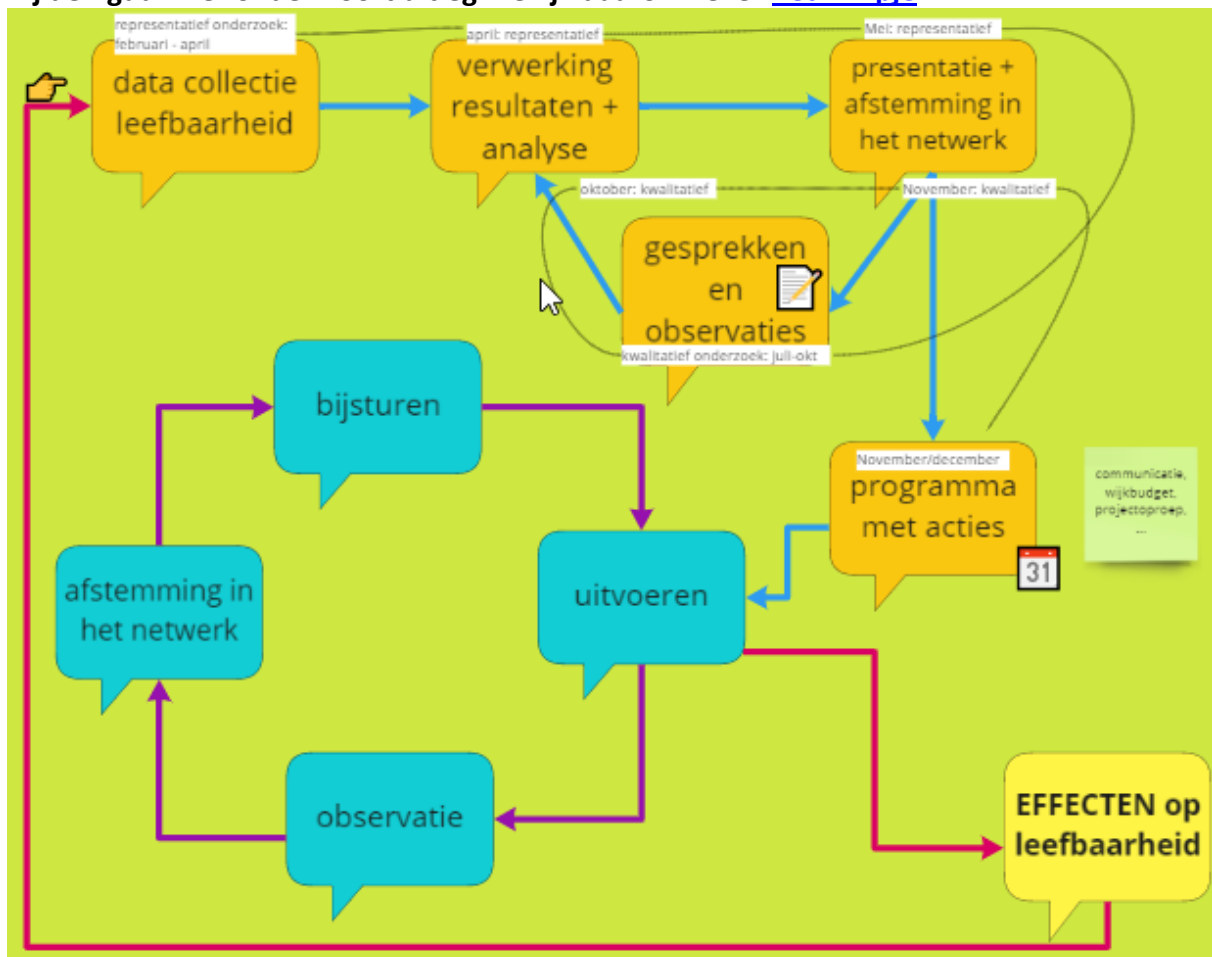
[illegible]

representatief onderzoek: februari - april

data collectie leefbaarheid

april: representatief

verwerking resultaten + analyse

Mei: representatief

presentatie + afstemming in het netwerk

oktober: kwalitatief

November: kwalitatief

gesprekken en observaties

kwalitatief onderzoek: juli-okt

bijsturen

November/december

programma met acties

31

communicatie, wijkbudget, projectoproep, ...

afstemming in het netwerk

uitvoeren

observatie

EFFECTEN op leefbaarheid